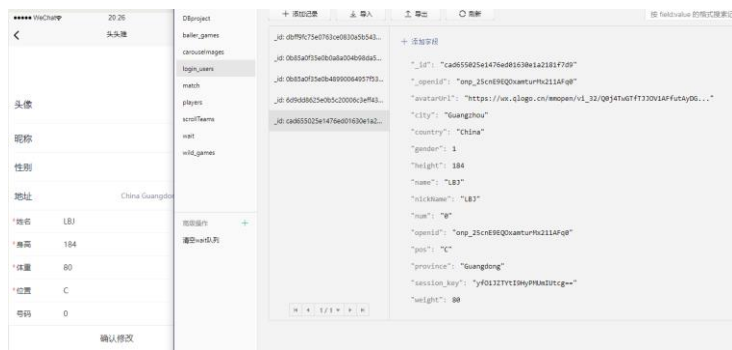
••••• WeChat 20:26
<
头头建

头像

昵称

性别

地址 China Guangdo

*姓名 LBJ

*身高 184

*体重 80

*位置 C

号码 0

确认修改

DBproject
baller_games
carouselmages
login_users
match
players
scrollTeams
wait
wild_games

高级操作 +
清空wait队列

+ 添加记录 导入 导出 刷新

_id: dbff9fc75e0763ce0830a5b543...
_id: 0b85a0f35e0b0a8a004b98da5...
_id: 0b85a0f35e0b48990084957f53...
_id: 6d9dd8625e0b5c20006c3eff43...
_id: cad655025e1476ed01630e1a2...

< 1/1 >

+ 添加字段

"_id": "cad655025e1476ed01630e1a2181f7d9"
"_openid": "onp_25cnE9EQOxamturMx211AFq0"
"avatarUrl": "https://wx.qlogo.cn/mmopen/vi_32/Q0j4TwGTfTJ3OV1AFfutAyDG..."
"city": "Guangzhou"
"country": "China"
"gender": 1
"height": 184
"name": "LBJ"
"nickName": "LBJ"
"num": "0"
"openid": "onp_25cnE9EQOxamturMx211AFq0"
"pos": "C"
"province": "Guangdong"
"session_key": "yfO13ZTYtI0HyPMUmIUtcg=="
"weight": 80

按 field:value 的格式搜索记